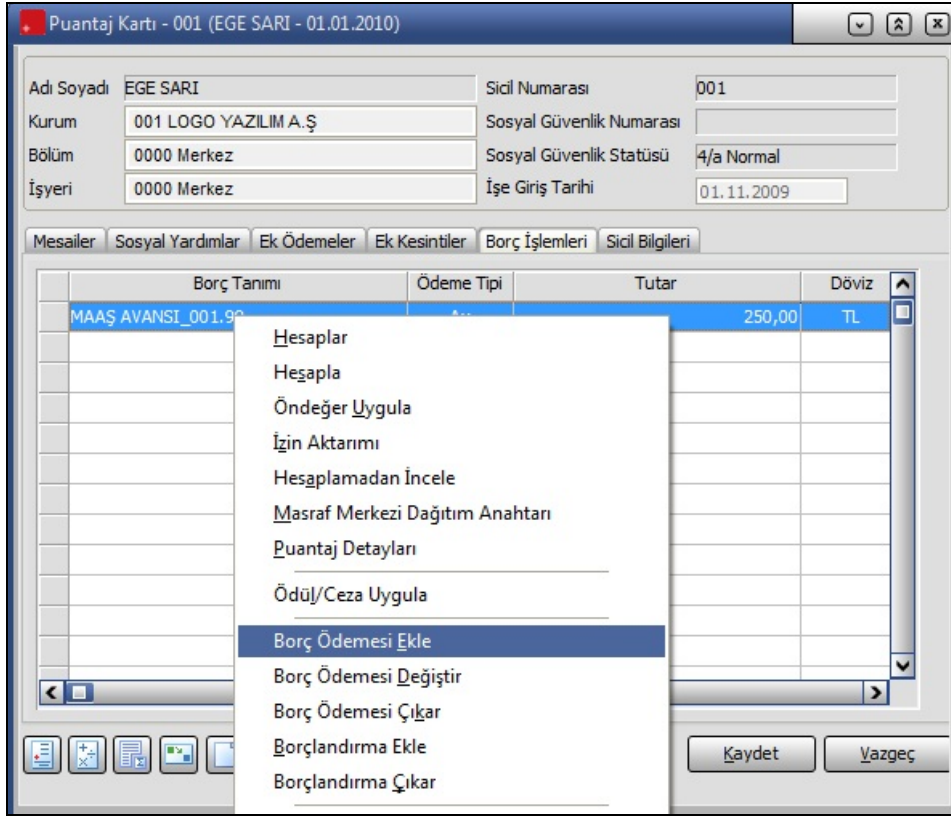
Puantaj Kartı - 001 (EGE SARI - 01.01.2010)

Adı Soyadı EGE SARI
Kurum 001 LOGO YAZILIM A.Ş
Bölüm 0000 Merkez
İşyeri 0000 Merkez
Sicil Numarası 001
Sosyal Güvenlik Numarası
Sosyal Güvenlik Statüsü 4/a Normal
İşe Giriş Tarihi 01.11.2009

Mesailer | Sosyal Yardımlar | Ek Ödemeler | Ek Kesintiler | Borç İşlemleri | Sicil Bilgileri

| Borç Tanımı | Ödeme Tipi | Tutar | Döviz |
|---|---|---|---|
| MAAŞ AVANSI_001.9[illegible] | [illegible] | 250,00 | TL |

Hesaplar
Hesapla
Öndeğer Uygula
İzin Aktarımı
Hesaplamadan İncele
Masraf Merkezi Dağıtım Anahtarı
Puantaj Detayları
Ödül/Ceza Uygula
Borç Ödemesi Ekle
Borç Ödemesi Değiştir
Borç Ödemesi Çıkar
Borçlandırma Ekle
Borçlandırma Çıkar

Kaydet
Vazgeç